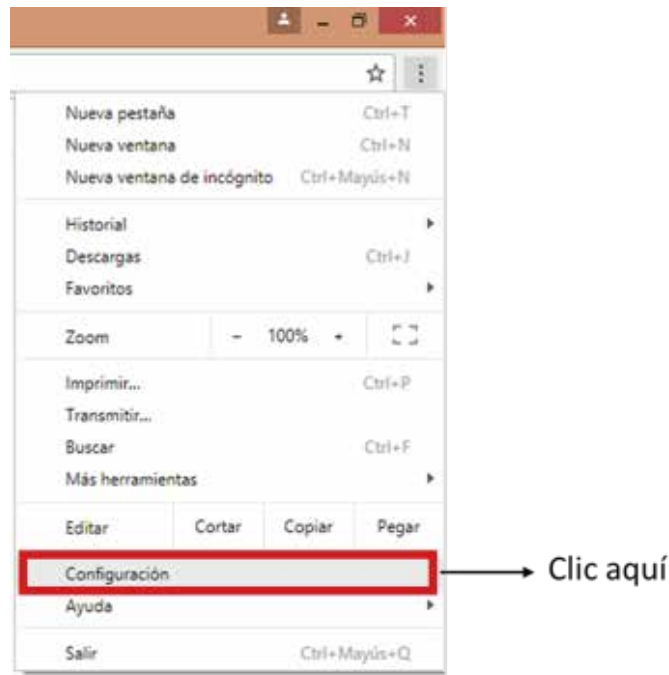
Nueva pestaña Ctrl+T
Nueva ventana Ctrl+N
Nueva ventana de incógnito Ctrl+Mayús+N

Historial
Descargas Ctrl+J
Favoritos

Zoom – 100% +

Imprimir... Ctrl+P
Transmitir...
Buscar Ctrl+F
Más herramientas

Editar Cortar Copiar Pegar

Configuración
Ayuda

Salir Ctrl+Mayús+Q

Clic aquí